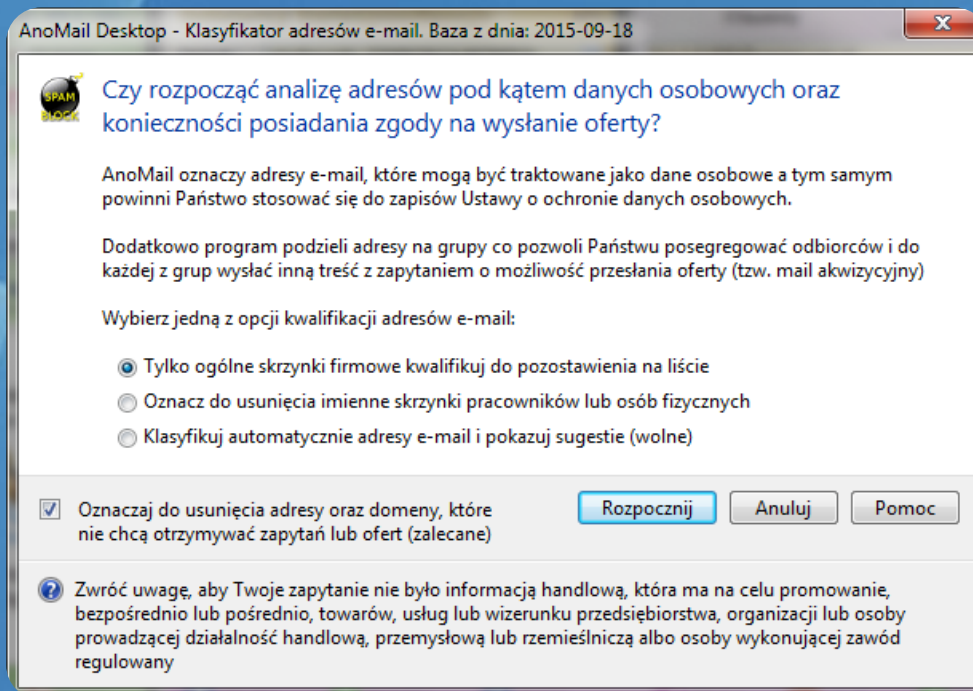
AnoMail Desktop - Klasyfikator adresów e-mail. Baza z dnia: 2015-09-18

SPAM BLOCK

Czy rozpocząć analizę adresów pod kątem danych osobowych oraz konieczności posiadania zgody na wysłanie oferty?

AnoMail oznaczy adresy e-mail, które mogą być traktowane jako dane osobowe a tym samym powinni Państwo stosować się do zapisów Ustawy o ochronie danych osobowych.

Dodatkowo program podzieli adresy na grupy co pozwoli Państwu posegregować odbiorców i do każdej z grup wysłać inną treść z zapytaniem o możliwość przesłania oferty (tzw. mail akwizycyjny)

Wybierz jedną z opcji kwalifikacji adresów e-mail:

Tylko ogólne skrzynki firmowe kwalifikuj do pozostawienia na liście

Oznacz do usunięcia imienne skrzynki pracowników lub osób fizycznych

Klasyfikuj automatycznie adresy e-mail i pokazuj sugestie (wolne)

Oznaczaj do usunięcia adresy oraz domeny, które nie chcą otrzymywać zapytań lub ofert (zalecane)

Rozpocznij

Anuluj

Pomoc

Zwróć uwagę, aby Twoje zapytanie nie było informacją handlową, która ma na celu promowanie, bezpośrednio lub pośrednio, towarów, usług lub wizerunku przedsiębiorstwa, organizacji lub osoby prowadzącej działalność handlową, przemysłową lub rzemieślniczą albo osoby wykonującej zawód regulowany